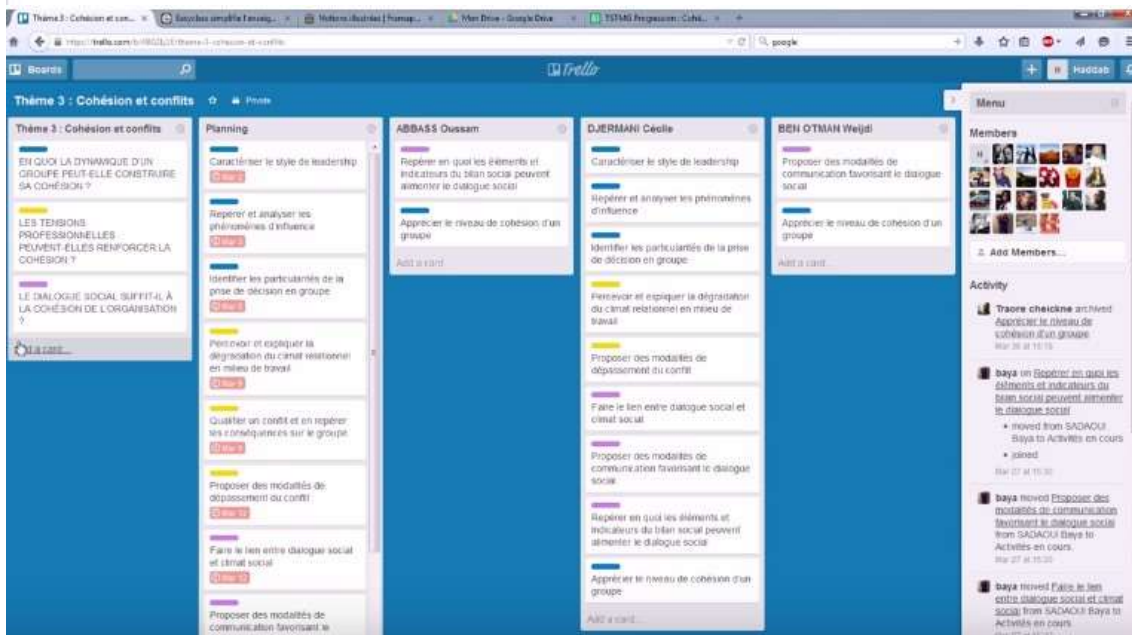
Thème 3 : Cohésion et con... × | Enjeux simplifié l'enseig... × | Notions illustrées | Framap... × | Mon Drive - Google Drive × | TSTMG Progression : Cohé... ×

https://trello.com/b/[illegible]/theme-3-cohesion-et-conflits

google

Boards

Trello

Haddab

Thème 3 : Cohésion et conflits ☆ Private

Thème 3 : Cohésion et conflits

EN QUOI LA DYNAMIQUE D'UN GROUPE PEUT-ELLE CONSTRUIRE SA COHÉSION ?

LES TENSIONS PROFESSIONNELLES PEUVENT-ELLES RENFORCER LA COHÉSION ?

LE DIALOGUE SOCIAL SUFFIT-IL À LA COHÉSION DE L'ORGANISATION ?

Add a card...

Planning

Caractériser le style de leadership
Mar 2

Repérer et analyser les phénomènes d'influence
Mar 3

Identifier les particularités de la prise de décision en groupe
Mar 6

Percevoir et expliquer la dégradation du climat relationnel en milieu de travail
Mar 9

Qualifier un conflit et en repérer les conséquences sur le groupe
Mar 9

Proposer des modalités de dépassement du conflit
Mar 10

Faire le lien entre dialogue social et climat social
Mar 12

Proposer des modalités de communication favorisant le

ABBASS Oussam

Repérer en quoi les éléments et indicateurs du bilan social peuvent alimenter le dialogue social

Apprécier le niveau de cohésion d'un groupe

Add a card...

DJERMANI Cécile

Caractériser le style de leadership

Repérer et analyser les phénomènes d'influence

Identifier les particularités de la prise de décision en groupe

Percevoir et expliquer la dégradation du climat relationnel en milieu de travail

Proposer des modalités de dépassement du conflit

Faire le lien entre dialogue social et climat social

Proposer des modalités de communication favorisant le dialogue social

Repérer en quoi les éléments et indicateurs du bilan social peuvent alimenter le dialogue social

Apprécier le niveau de cohésion d'un groupe

Add a card...

BEN OTMAN Weijdi

Proposer des modalités de communication favorisant le dialogue social

Apprécier le niveau de cohésion d'un groupe

Add a card...

Menu

Members

Add Members...

Activity

Traore cheickne archived Apprécier le niveau de cohésion d'un groupe
Mar 30 at 10:15

baya on Repérer en quoi les éléments et indicateurs du bilan social peuvent alimenter le dialogue social
• moved from SADAOUI Baya to Activités en cours
• joined
Mar 27 at 15:30

baya moved Proposer des modalités de communication favorisant le dialogue social from SADAOUI Baya to Activités en cours.
Mar 27 at 15:30

baya moved Faire le lien entre dialogue social et climat social from SADAOUI Baya to Activités en cours.